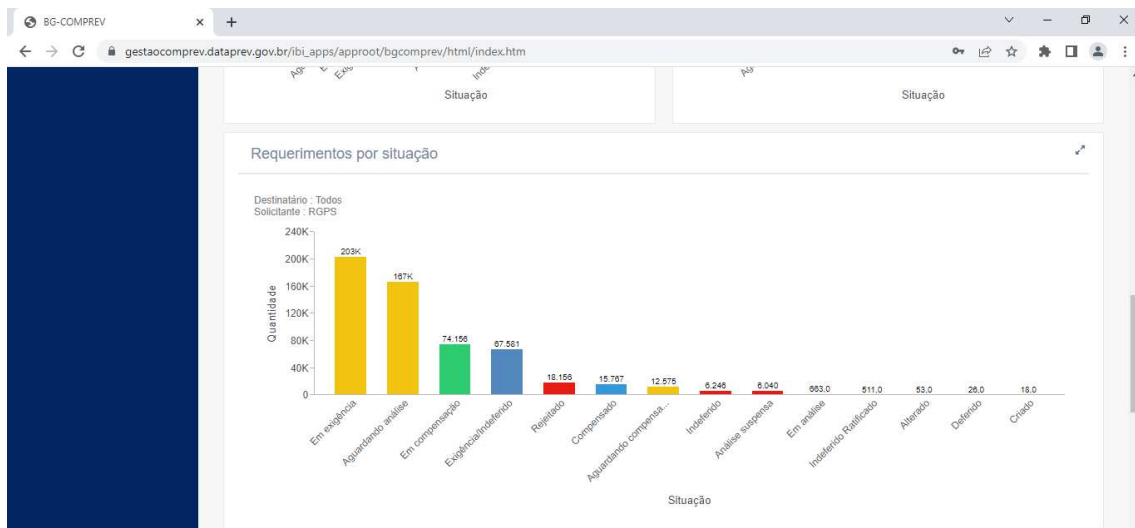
BG-COMPREV
gestaocomprev.dataprev.gov.br/ibi_apps/approot/bgcomprev/html/index.htm

Situação

Situação

Requerimentos por situação

Destinatário : Todos
Solicitante : RGPS

Quantidade

240K
200K
160K
120K
80K
40K
0

203K
167K
74.156
67.581
18.156
15.767
12.575
6.246
6.040
663,0
511,0
53,0
26,0
18,0

Em exigência
Aguardando análise
Em compensação
Exigência/Indeferido
Rejeitado
Compensado
Aguardando compensa...
Indeferido
Análise suspensa
Em análise
Indeferido Ratificado
Alterado
Deferido
Criado

Situação